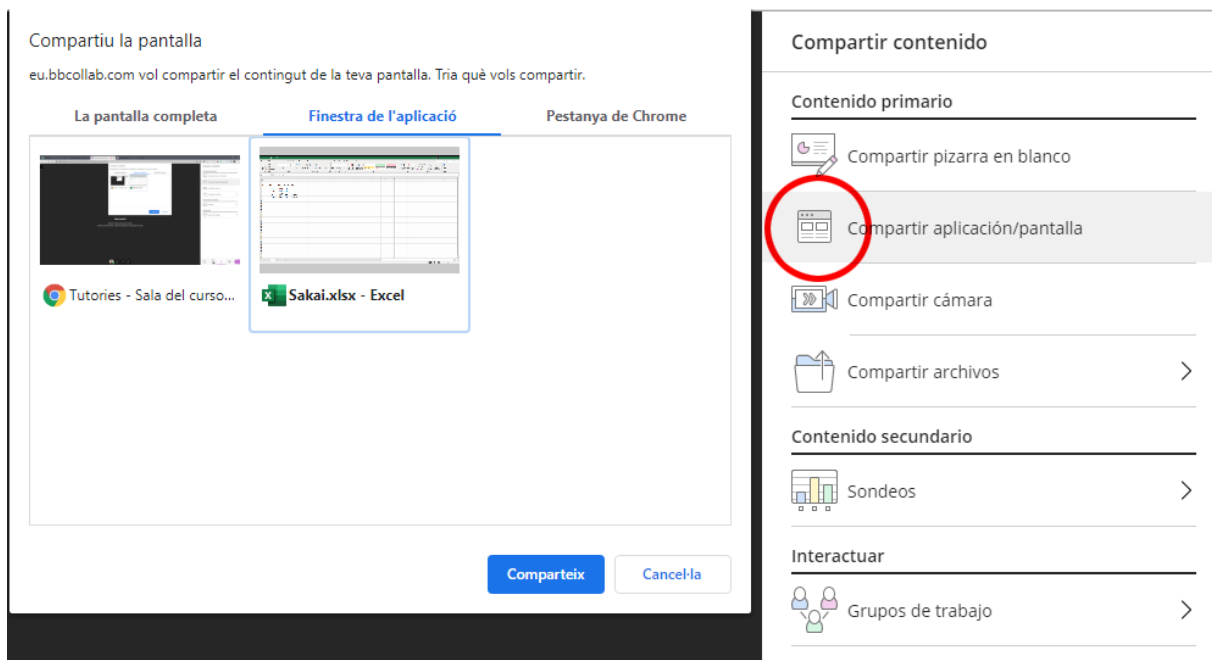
Compartiu la pantalla

eu.bbcollab.com vol compartir el contingut de la teva pantalla. Tria què vols compartir.

La pantalla completa
Finestra de l'aplicació
Pestanya de Chrome

Tutories - Sala del curso...
Sakai.xlsx - Excel

Comparteix
Cancel·la

Compartir contenido

Contenido primario

Compartir pizarra en blanco

Compartir aplicación/pantalla

Compartir cámara

Compartir archivos

Contenido secundario

Sondeos

Interactuar

Grupos de trabajo